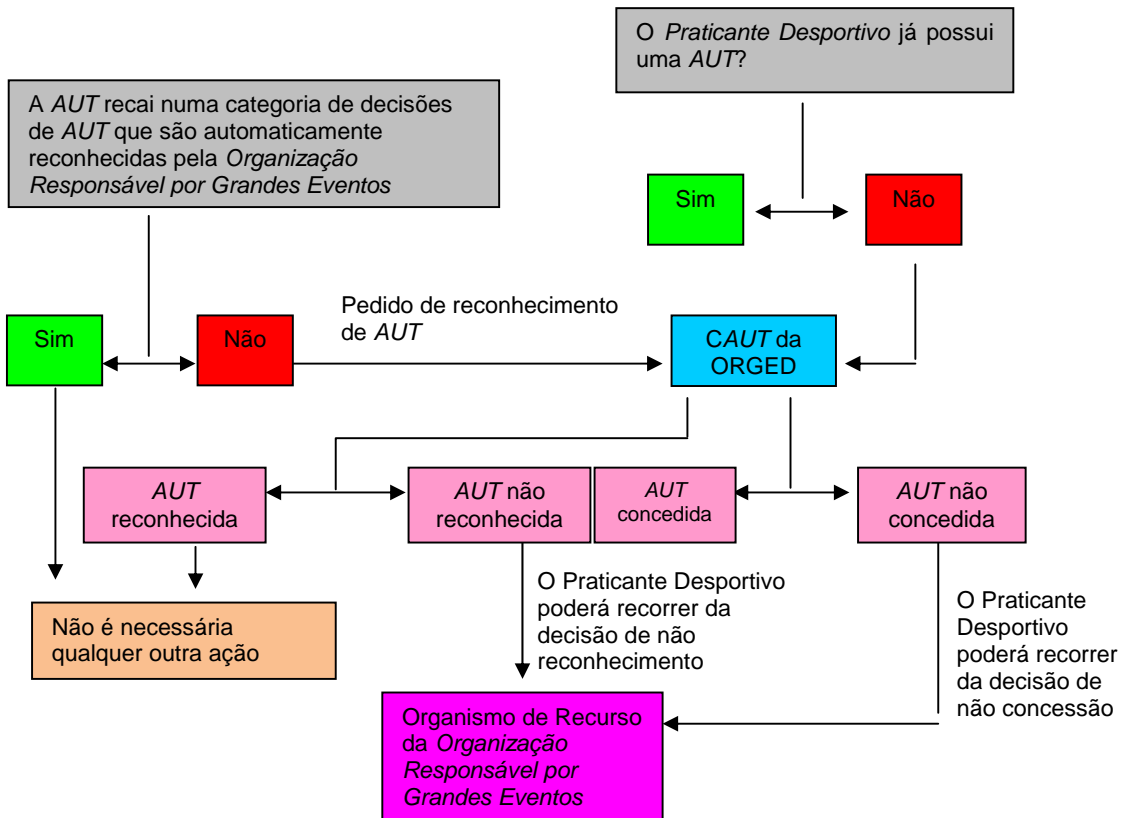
O Praticante Desportivo já possui uma AUT?

Sim

Não

A AUT recai numa categoria de decisões de AUT que são automaticamente reconhecidas pela Organização Responsável por Grandes Eventos

Sim

Não

Pedido de reconhecimento de AUT

CAUT da ORGED

AUT reconhecida

AUT não reconhecida

AUT concedida

AUT não concedida

Não é necessária qualquer outra ação

O Praticante Desportivo poderá recorrer da decisão de não reconhecimento

O Praticante Desportivo poderá recorrer da decisão de não concessão

Organismo de Recurso da Organização Responsável por Grandes Eventos